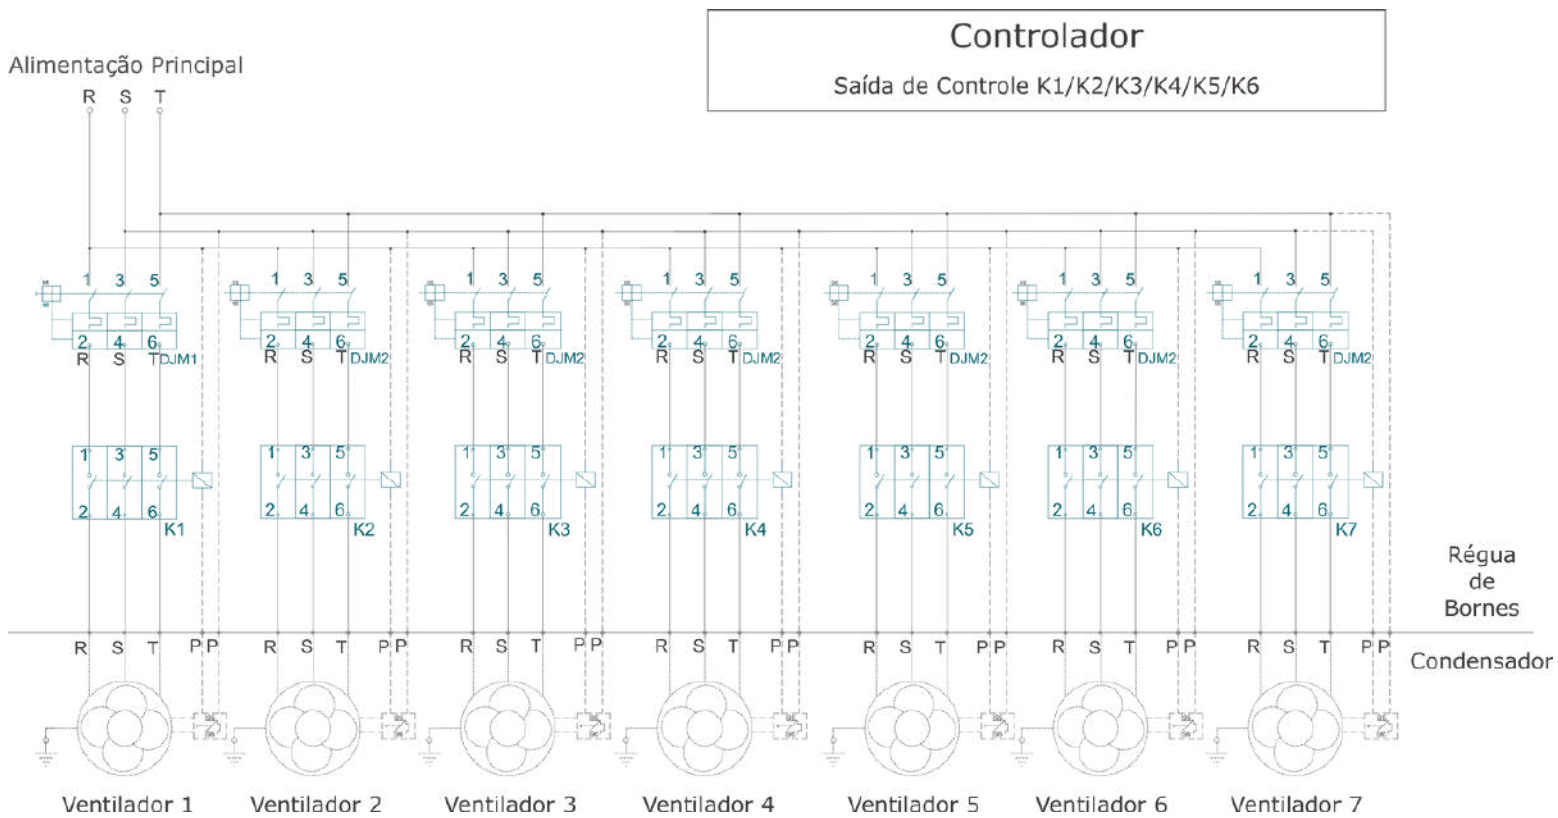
Controlador
Saída de Controle K1/K2/K3/K4/K5/K6

Alimentação Principal
R S T

1 3 5
2 4 6
R S T DJM1
1 3 5
2 4 6
K1

1 3 5
2 4 6
R S T DJM2
1 3 5
2 4 6
K2

1 3 5
2 4 6
R S T DJM2
1 3 5
2 4 6
K3

1 3 5
2 4 6
R S T DJM2
1 3 5
2 4 6
K4

1 3 5
2 4 6
R S T DJM2
1 3 5
2 4 6
K5

1 3 5
2 4 6
R S T DJM2
1 3 5
2 4 6
K6

1 3 5
2 4 6
R S T DJM2
1 3 5
2 4 6
K7

Régua de Bornes

R S T P P
R S T P P
R S T P P
R S T P P
R S T P P
R S T P P
R S T P P

Condensador

Ventilador 1 Ventilador 2 Ventilador 3 Ventilador 4 Ventilador 5 Ventilador 6 Ventilador 7